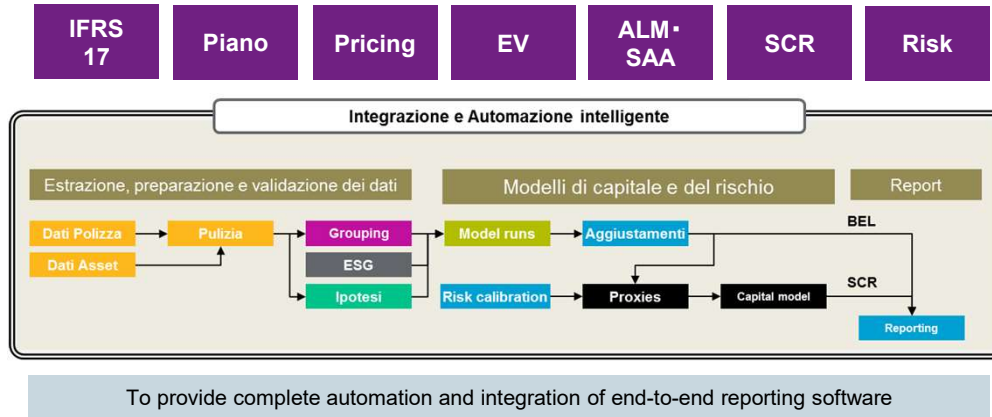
IFRS 17

Piano

Pricing

EV

ALM・SAA

SCR

Risk

Integrazione e Automazione intelligente

Estrazione, preparazione e validazione dei dati

Modelli di capitale e del rischio

Report

Dati Polizza

Dati Asset

Pulizia

Grouping

ESG

Ipotesi

Model runs

Aggiustamenti

BEL

Risk calibration

Proxies

Capital model

SCR

Reporting

To provide complete automation and integration of end-to-end reporting software